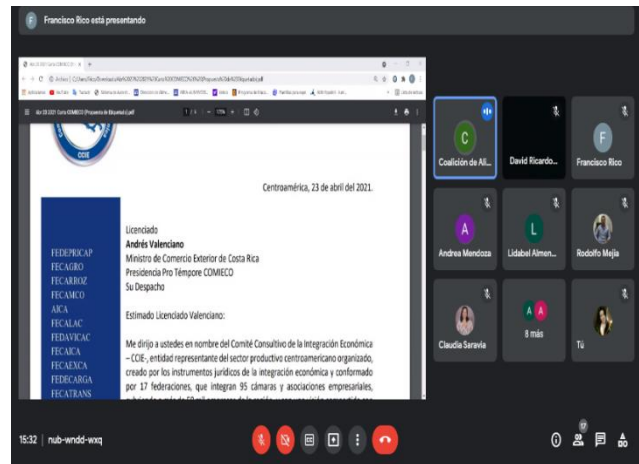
Francisco Rico está presentando

CCIE

Centroamérica, 23 de abril del 2021.

FEDEPRICAP
FECAGRO
FECARROZ
FECAMCO
AICA
FECALAC
FEDAVICAC
FECAICA
FECAEXCA
FEDECARGA
FECATRANS

Licenciado
Andrés Valenciano
Ministro de Comercio Exterior de Costa Rica
Presidencia Pro Tempore COMIECO
Su Despacho

Estimado Licenciado Valenciano:

Me dirijo a ustedes en nombre del Comité Consultivo de la Integración Económica – CCIE-, entidad representante del sector productivo centroamericano organizado, creado por los instrumentos jurídicos de la integración económica y conformado por 17 federaciones, que integran 95 cámaras y asociaciones empresariales, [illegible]

C
Coalición de Al...
David Ricardo...
F
Francisco Rico
A
Andrea Mendoza
L
Lidabel Almen...
Rodolfo Mejía
Claudia Saravia
8 más
Tú

15:32 | nub-wndd-wxq

17